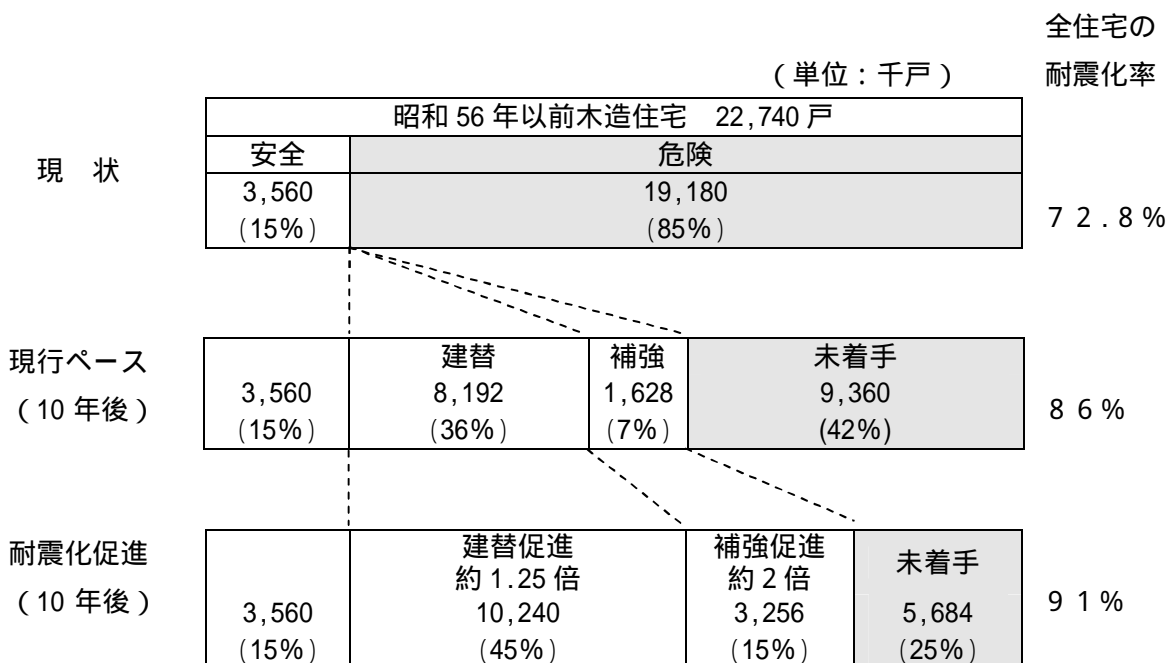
全住宅の

（単位：千戸）　耐震化率

現　状

| 昭和 56 年以前木造住宅　22,740 戸 | |
|---|---|
| 安全 | 危険 |
| 3,560（15%） | 19,180（85%） |

７２．８％

現行ペース（10 年後）

| | 建替 | 補強 | 未着手 |
|---|---|---|---|
| 3,560（15%） | 8,192（36%） | 1,628（7%） | 9,360 (42%) |

８６％

耐震化促進（10 年後）

| | 建替促進 約 1.25 倍 | 補強促進 約 2 倍 | 未着手 |
|---|---|---|---|
| 3,560（15%） | 10,240（45%） | 3,256（15%） | 5,684（25%） |

９１％